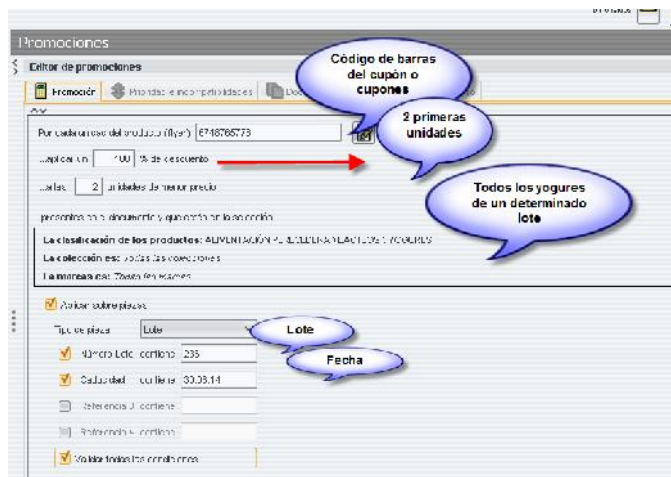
Promociones

Editor de promociones

Promoción Prioridad e incompatibilidades Do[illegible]

Por cada unidad del producto (flyer) 6748765773

Aplicar un 100 % de descuento

a las 2 unidades de menor precio

presentes en el documento y que están en la colección

La clasificación de los productos: ALIMENTACIÓN / LECHE / LÁCTEOS / YOGURES

La colección es: todas las colecciones

La marca es: Todas las marcas

Aplicar sobre piezas

Tipo de pieza Lote

Número Lote contiene 235

Caducidad contiene 30.03.14

Referencia 3 contiene

Referencia 4 contiene

Validar todas las condiciones

Código de barras del cupón o cupones

2 primeras unidades

Todos los yogures de un determinado lote

Lote

Fecha